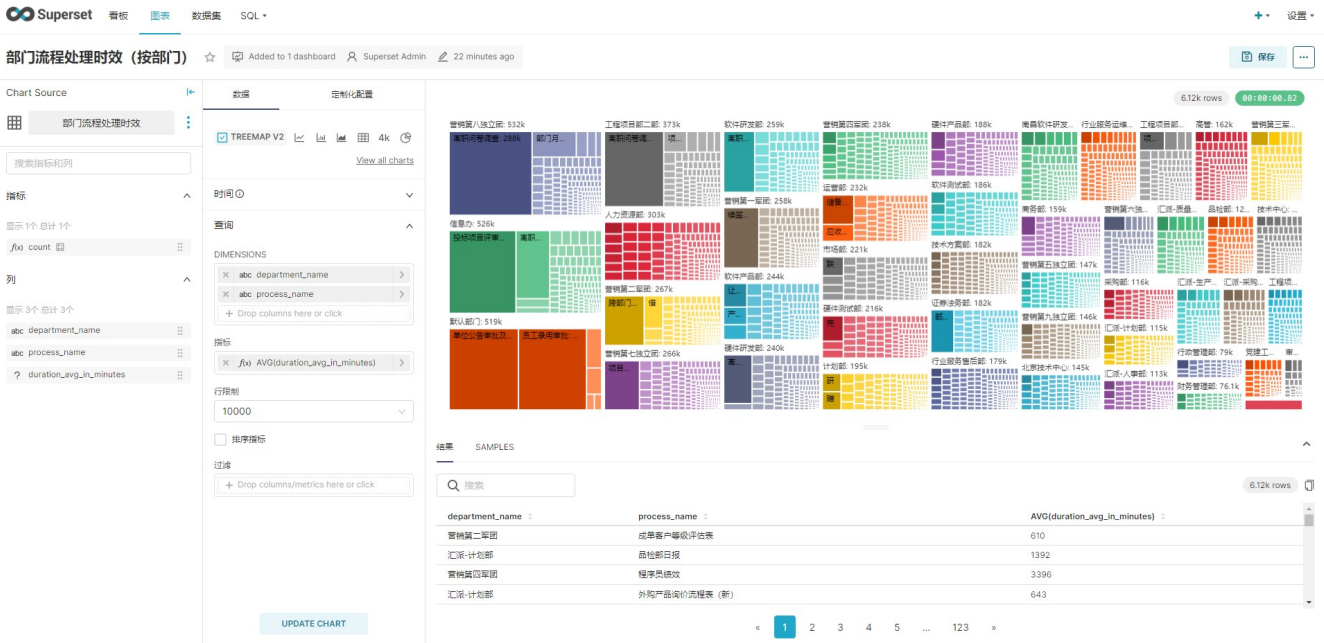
Superset 看板 图表 数据集 SQL ▾ + ▾ 设置 ▾

部门流程处理时效（按部门） Added to 1 dashboard Superset Admin 22 minutes ago 保存 ...

Chart Source
部门流程处理时效
搜索指标和列
指标
显示 1个 总计 1个
f(x) count
列
显示 3个 总计 3个
abc department_name
abc process_name
? duration_avg_in_minutes

数据 定制化配置
TREEMAP V2 4k
View all charts
时间
查询
DIMENSIONS
abc department_name
abc process_name
+ Drop columns here or click
指标
f(x) AVG(duration_avg_in_minutes)
行限制
10000
排序指标
过滤
+ Drop columns/metrics here or click
UPDATE CHART

6.12k rows 00:00:00.82

营销第八独立团: 532k
南职司普通事... 288k
部门月...
工程项目部二部: 373k
南职司普通事...
填...
软件研发部: 259k
南职...
营销第四军团: 238k
硬件产品部: 188k
南昌软件研发...
行业服务运维...
工程项目部...
高管: 162k
营销第三至...
信息办: 526k
投标项目评审...
南职...
人力资源部: 303k
营销第一军团: 258k
填报...
运营部: 232k
信管...
应收...
软件测试部: 186k
商务部: 159k
营销第六独...
汇派-质量...
品检部: 12...
技术中心:...
技术方案部: 182k
营销第五独立团: 147k
采购部: 116k
汇派-生产...
汇派-采购...
工程项...
默认部门: 519k
单位公务审批及...
员工录用审批...
营销第二军团: 267k
降部门...
借
软件产品部: 244k
让...
产...
市场部: 221k
研
证券法务部: 182k
营销第九独立团: 146k
汇派-计划部: 115k
硬件测试部: 216k
党
营销第七独立团: 266k
项目...
硬件研发部: 240k
计划部: 195k
研
融
行业服务售后部: 179k
北京技术中心: 145k
行政管理部: 79k
党建工...
审...
汇派-人事部: 113k
财务管理部: 76.1k

结果 SAMPLES
搜索
6.12k rows

| department_name | process_name | AVG(duration_avg_in_minutes) |
|---|---|---|
| 营销第二军团 | 成单客户等级评估表 | 610 |
| 汇派-计划部 | 品检部日报 | 1392 |
| 营销第四军团 | 程序员绩效 | 3396 |
| 汇派-计划部 | 外购产品询价流程表（新） | 643 |

« 1 2 3 4 5 ... 123 »